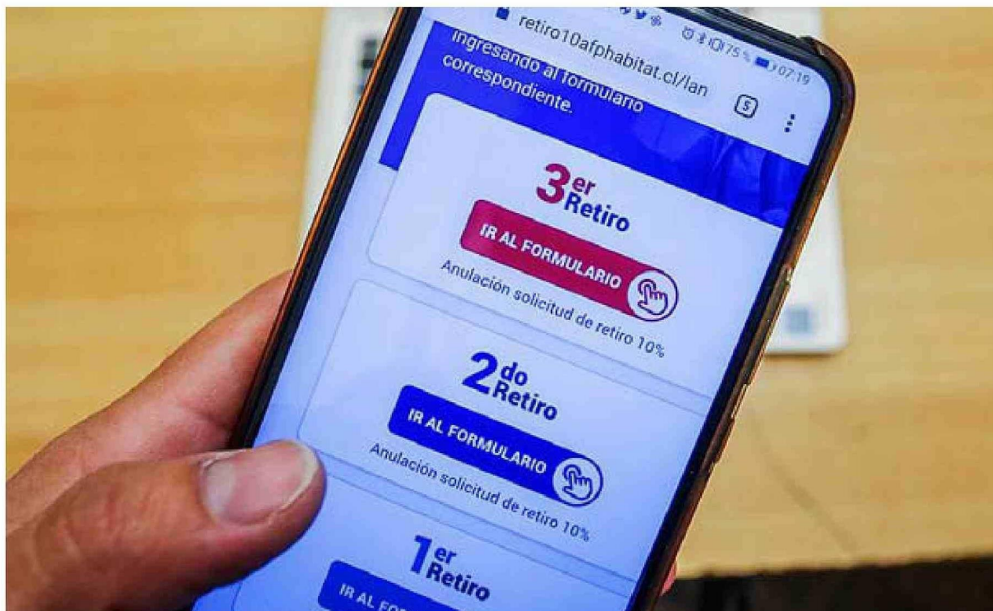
75 % 07:19

retiro10afphabitat.cl/lan

5

ingresando al formulario correspondiente.

3er Retiro

IR AL FORMULARIO

Anulación solicitud de retiro 10%

2do Retiro

IR AL FORMULARIO

Anulación solicitud de retiro 10%

1er Retiro

IR AL FOR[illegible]